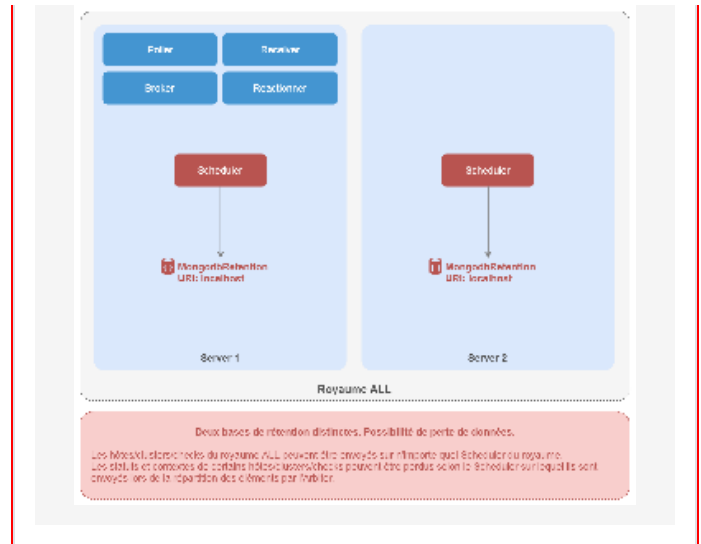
Poller

Receiver

Broker

Reactionner

Scheduler

MongodbRetention
URI: localhost

Server 1

Scheduler

MongodbRetention
URI: localhost

Server 2

Royaume ALL

Deux bases de rétention distinctes. Possibilité de perte de données.

Les hôtes/clusters/checks du royaume ALL peuvent être envoyés sur n'importe quel Scheduler du royaume.
Les statuts et contextes de certains hôtes/clusters/checks peuvent être perdus selon le Scheduler sur lequel ils sont envoyés lors de la répartition des éléments par l'arbiter.